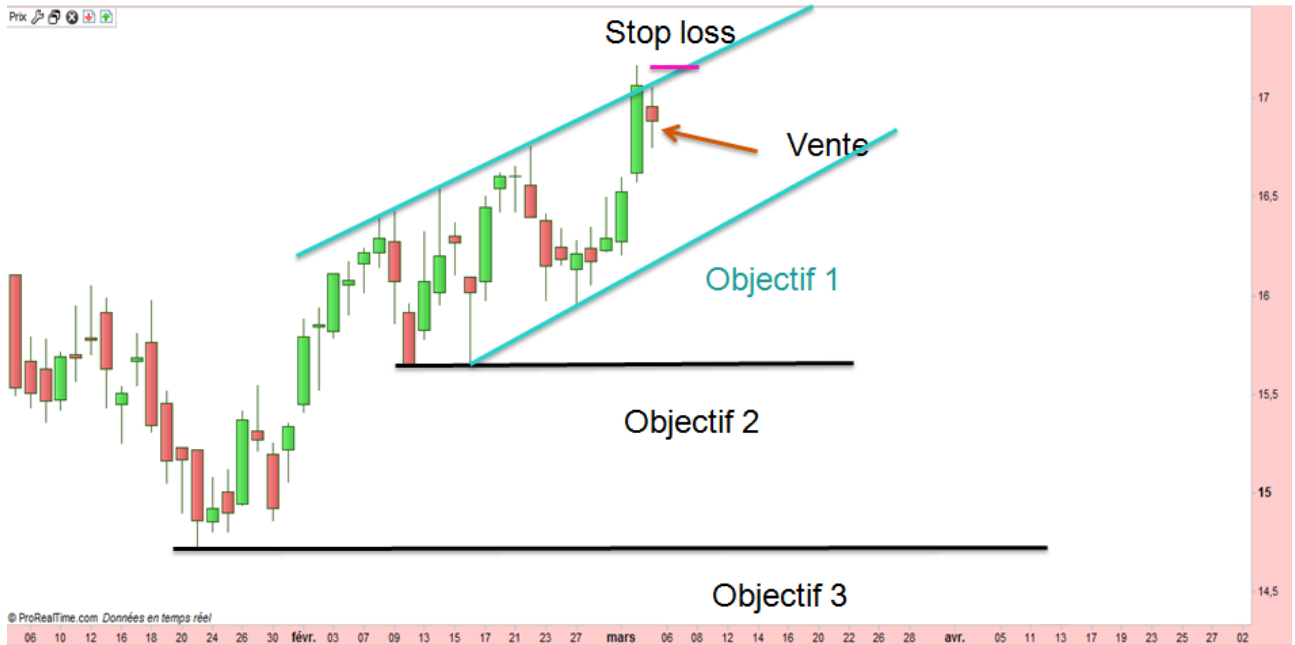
Prix

Stop loss

Vente

Objectif 1

Objectif 2

Objectif 3

17
16,5
16
15,5
15
14,5

© ProRealTime.com Données en temps réel

06 10 12 16 18 20 24 26 30 févr. 03 07 09 13 15 17 21 23 27 mars 06 08 10 14 16 20 22 26 28 avr. 05 11 13 17 19 23 25 27 02